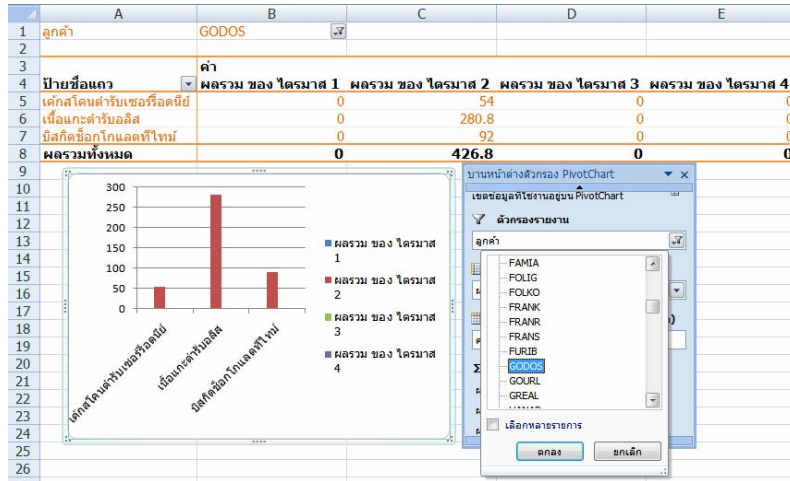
| | A | B | C | D | E |
|---|---|---|---|---|---|
| 1 | ลูกค้า | GODOS | | | |
| 2 | | | | | |
| 3 | | ค่า | | | |
| 4 | ป้ายชื่อแถว | ผลรวม ของ ไตรมาส 1 | ผลรวม ของ ไตรมาส 2 | ผลรวม ของ ไตรมาส 3 | ผลรวม ของ ไตรมาส 4 |
| 5 | เค้กสโคนตำรับเชอร์รี่อตนีย์ | 0 | 54 | 0 | 0 |
| 6 | เนื้อแกะตำรับอลิส | 0 | 280.8 | 0 | 0 |
| 7 | บิสกิตช็อกโกแลตทีไทม์ | 0 | 92 | 0 | 0 |
| 8 | ผลรวมทั้งหมด | 0 | 426.8 | 0 | 0 |

300
250
200
150
100
50
0

เค้กสโคนตำรับเชอร์รี่อตนีย์
เนื้อแกะตำรับอลิส
บิสกิตช็อกโกแลตทีไทม์

ผลรวม ของ ไตรมาส 1
ผลรวม ของ ไตรมาส 2
ผลรวม ของ ไตรมาส 3
ผลรวม ของ ไตรมาส 4

บานหน้าต่างตัวกรอง PivotChart
เขตข้อมูลที่ใช้งานอยู่บน PivotChart
ตัวกรองรายงาน
ลูกค้า

FAMIA
FOLIG
FOLKO
FRANK
FRANR
FRANS
FURIB
GODOS
GOURL
GREAL
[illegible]

เลือกหลายรายการ
ตกลง
ยกเลิก